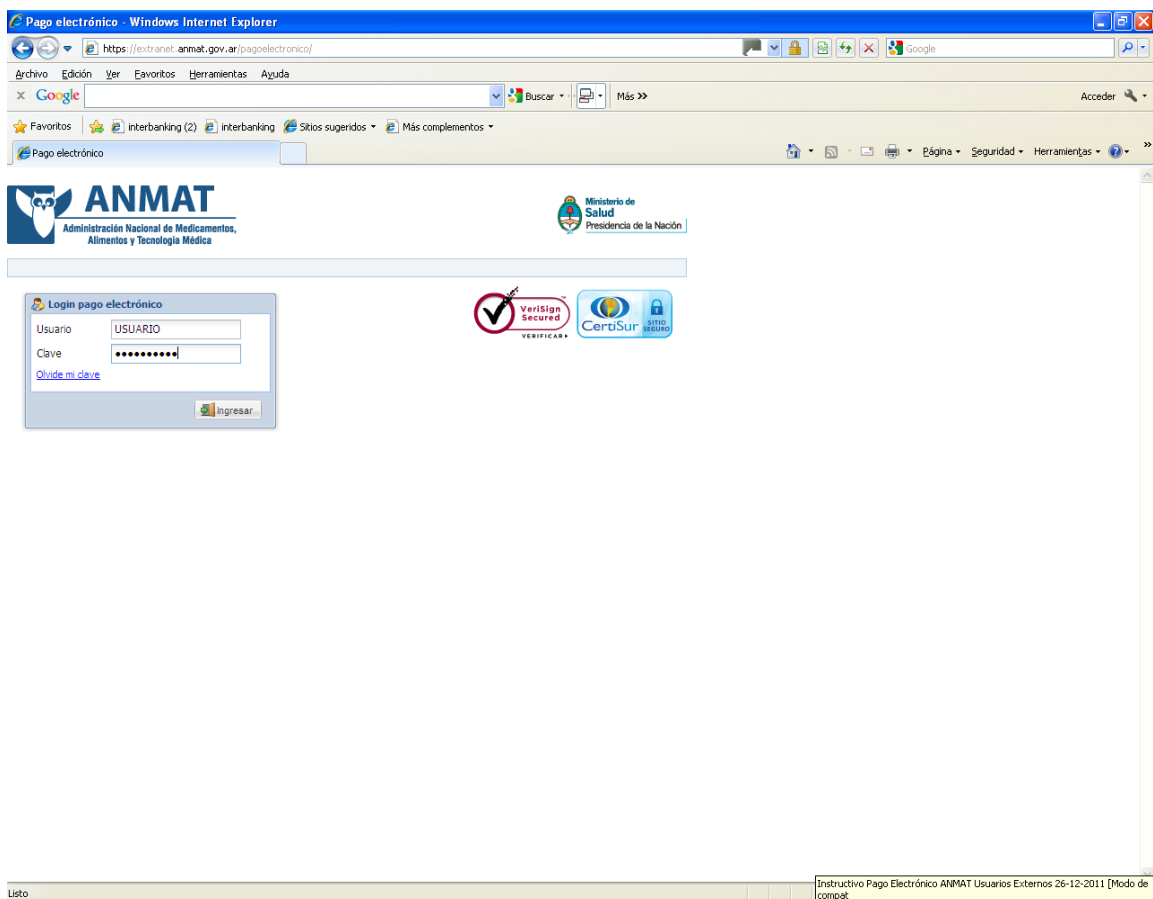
Pago electrónico - Windows Internet Explorer

https://extranet.anmat.gov.ar/pagoelectronico/

Google

Archivo Edición Ver Favoritos Herramientas Ayuda

Google

Buscar

Más »

Acceder

Favoritos interbanking (2) interbanking Sitios sugeridos Más complementos

Pago electrónico

Página Seguridad Herramientas

ANMAT
Administración Nacional de Medicamentos, Alimentos y Tecnología Médica

Ministerio de Salud
Presidencia de la Nación

Login pago electrónico

Usuario USUARIO

Clave ••••••••••

Olvide mi clave

Ingresar

VeriSign Secured
VERIFICAR

CertiSur SITIO SEGURO

Listo

Instructivo Pago Electrónico ANMAT Usuarios Externos 26-12-2011 [Modo de compat